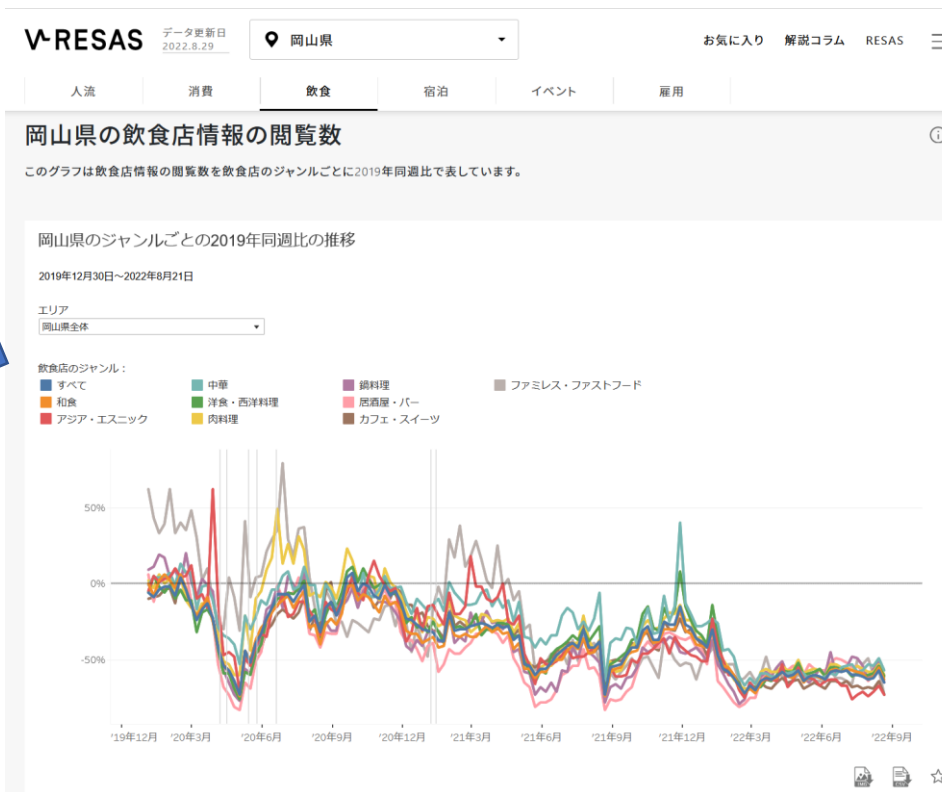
V-RESAS データ更新日 2022.8.29

岡山県

お気に入り 解説コラム RESAS

人流 消費 飲食 宿泊 イベント 雇用

岡山県の飲食店情報の閲覧数

このグラフは飲食店情報の閲覧数を飲食店のジャンルごとに2019年同週比で表しています。

岡山県のジャンルごとの2019年同週比の推移

2019年12月30日～2022年8月21日

エリア
岡山県全体

飲食店のジャンル：
すべて
和食
アジア・エスニック
中華
洋食・西洋料理
肉料理
鍋料理
居酒屋・バー
カフェ・スイーツ
ファミレス・ファストフード

50%
0%
-50%

'19年12月 '20年3月 '20年6月 '20年9月 '20年12月 '21年3月 '21年6月 '21年9月 '21年12月 '22年3月 '22年6月 '22年9月